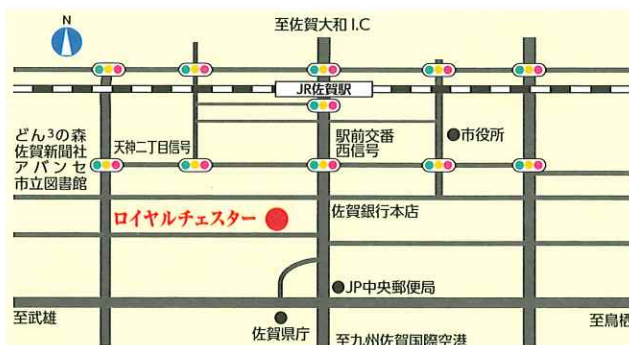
N

至佐賀大和I.C

JR佐賀駅

どん3の森
佐賀新聞社
アバンセ
市立図書館

天神二丁目信号

駅前交番
西信号

市役所

ロイヤルチェスター

佐賀銀行本店

JP中央郵便局

至武雄

佐賀県庁

至九州佐賀国際空港

至鳥栖